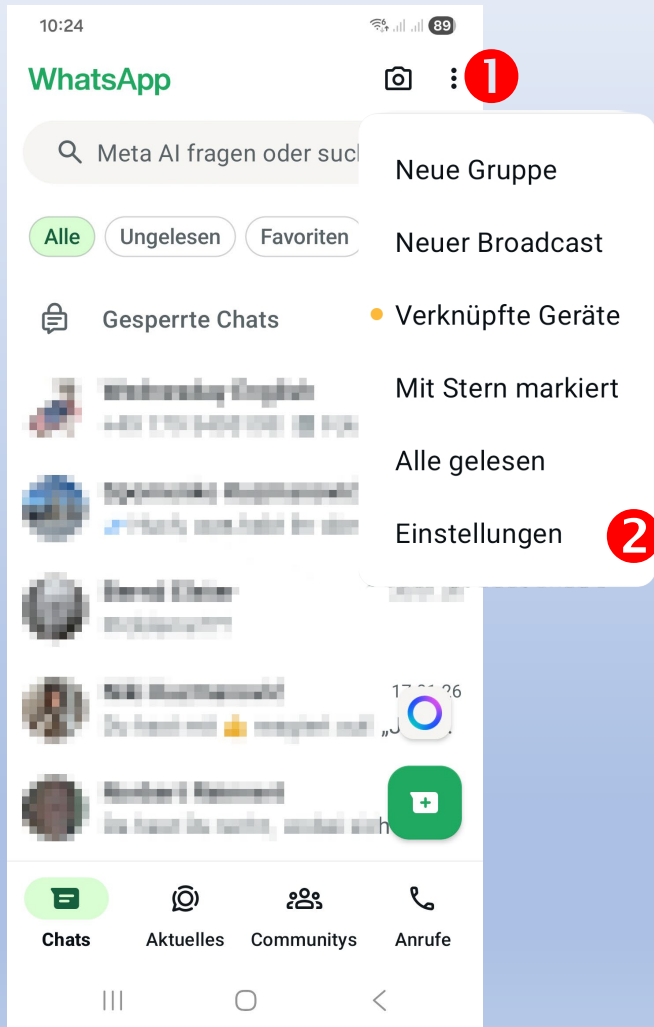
10:24 89

WhatsApp 1

Meta AI fragen oder such

Alle Ungelesen Favoriten

Gesperrte Chats

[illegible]

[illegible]

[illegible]

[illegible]

17.01.26

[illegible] „J

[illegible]

Neue Gruppe

Neuer Broadcast

Verknüpfte Geräte

Mit Stern markiert

Alle gelesen

Einstellungen 2

Chats Aktuelles Communitys Anrufe